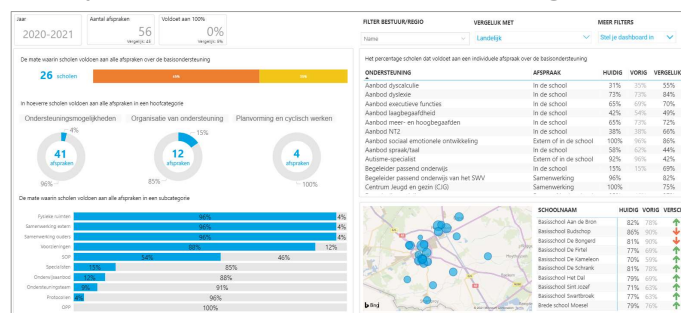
Jaar
2020-2021

Aantal afspraken
56
Vergelijk: 43

Voldoet aan 100%
0%
Vergelijk: 0%

De mate waarin scholen voldoen aan alle afspraken over de basisondersteuning
26 scholen

In hoeverre scholen voldoen aan alle afspraken in een hoofdcategorie

Ondersteuningsmogelijkheden
4%
41 afspraken
96%

Organisatie van ondersteuning
15%
12 afspraken
85%

Planvorming en cyclisch werken
4 afspraken
100%

De mate waarin scholen voldoen aan alle afspraken in een subcategorie

Fysieke ruimte 96% 4%
Samenwerking extern 96% 4%
Samenwerking ouders 96% 4%
Voorzieningen 88% 12%
SOP 54% 46%
Specialisten 15% 85%
Ondersteuningsbeleid 12% 88%
Ondersteuningsteam 9% 91%
Protocollen 4% 96%
OPP 100%

FILTER BESTUUR/REGIO
Naam

VERGELIJK MET
Landelijk

MEER FILTERS
Stel je dashboard in

Het percentage scholen dat voldoet aan een individuele afspraak over de basisondersteuning

| ONDERSTEUNING | AFSPRAAK | HUIDIG | VORIG | VERGELIJK |
|---|---|---|---|---|
| Aanbod dyscalculie | In de school | 31% | 35% | 55% |
| Aanbod dyslexie | In de school | 73% | 73% | 84% |
| Aanbod executieve functies | In de school | 65% | 69% | 70% |
| Aanbod laagbegaafdheid | In de school | 42% | 54% | 49% |
| Aanbod meer- en hoogbegaafden | In de school | 65% | 65% | 72% |
| Aanbod NT2 | In de school | 38% | 38% | 66% |
| Aanbod sociaal emotionele ontwikkeling | Extern of in de school | 100% | 96% | 86% |
| Aanbod spraak/taal | In de school | 58% | 62% | 44% |
| Autisme-specialist | Extern of in de school | 92% | 96% | 42% |
| Begeleider passend onderwijs | In de school | 15% | 15% | 69% |
| Begeleider passend onderwijs van het SWV | Samenwerking | 96% | | 82% |
| Centrum Jeugd en gezin (CJG) | Samenwerking | 100% | | 75% |

| SCHOOLNAAM | HUIDIG | VORIG | VERSCH |
|---|---|---|---|
| Basisschool Aan de Bron | 82% | 78% | |
| Basisschool Budschop | 86% | 90% | |
| Basisschool De Bongerd | 81% | 90% | |
| Basisschool De Fertel | 77% | 69% | |
| Basisschool De Kameleon | 70% | 59% | |
| Basisschool De Schrank | 81% | 78% | |
| Basisschool Het Dal | 79% | 69% | |
| Basisschool Sint Jozef | 71% | 63% | |
| Basisschool Swartbroek | 77% | 63% | |
| Brede school Moesel | 79% | 76% | |

Bing